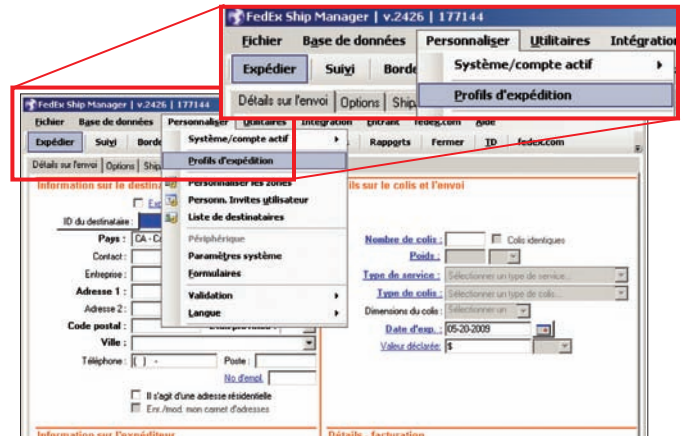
FedEx Ship Manager | v.2426 | 177144

Fichier Base de données Personnaliser Utilitaires Intégration

Expédier Suivi Borde

Détails sur l'envoi Options Ship

Système/compte actif

Profils d'expédition

FedEx Ship Manager | v.2426 | 177144

Fichier Base de données Personnaliser Utilitaires Intégration Entrant fedex.com Aide

Expédier Suivi Borde

Rapports Fermer ID fedex.com

Détails sur l'envoi Options Ship

Information sur le destinataire

ID du destinataire :

Pays : CA - Ca

Contact :

Entreprise :

Adresse 1 :

Adresse 2 :

Code postal :

Ville :

Téléphone : ( ) -

Poste :

No d'empl.

Il s'agit d'une adresse résidentielle

Enr./mod. mon carnet d'adresses

Information sur l'expéditeur

Système/compte actif

Profils d'expédition

Personnaliser les zones

Personn. Invites utilisateur

Liste de destinataires

Périphérique

Paramètres système

Formulaires

Validation

Langue

Détails sur le colis et l'envoi

Nombre de colis :

Colis identiques

Poids :

Type de service :

Sélectionner un type de service...

Type de colis :

Sélectionner un type de colis...

Dimensions du colis :

Sélectionner un

Date d'exp. :

05-20-2009

Valeur déclarée :

$

Détails - facturation